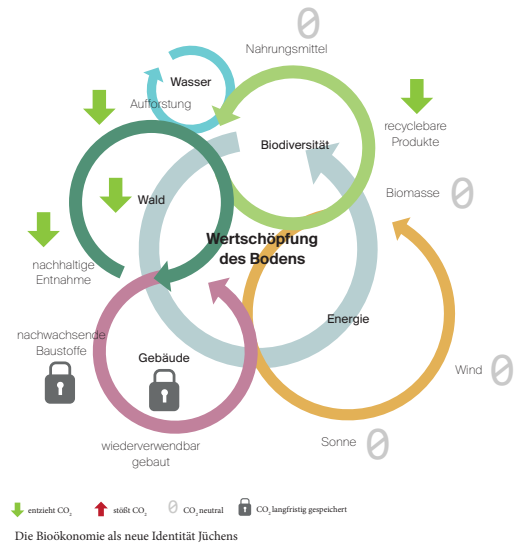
Nahrungsmittel

Wasser

Aufforstung

recyclebare Produkte

Biodiversität

Wald

Biomasse

Wertschöpfung des Bodens

nachhaltige Entnahme

Energie

nachwachsende Baustoffe

Gebäude

Wind

Sonne

wiederverwendbar gebaut

entzieht $CO_2$ stößt $CO_2$ $CO_2$ neutral $CO_2$ langfristig gespeichert

Die Bioökonomie als neue Identität Jüchens